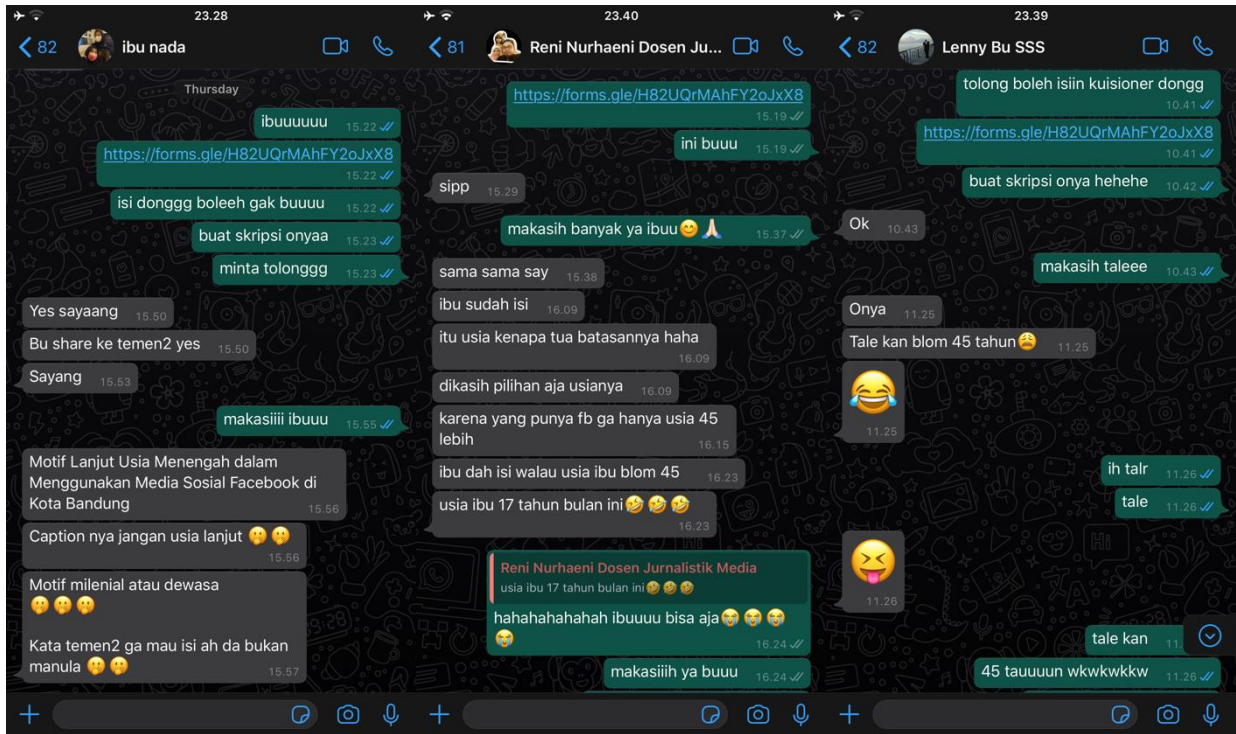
23.28

< 82 ibu nada

Thursday

ibuuuuuu 15.22

https://forms.gle/H82UQrMAhFY2oJxX8 15.22

isi donggg boleeh gak buuuu 15.22

buat skripsi onyaa 15.23

minta tolonggg 15.23

Yes sayaang 15.50

Bu share ke temen2 yes 15.50

Sayang 15.53

makasiiii ibuuu 15.55

Motif Lanjut Usia Menengah dalam Menggunakan Media Sosial Facebook di Kota Bandung 15.56

Caption nya jangan usia lanjut 😶😶 15.56

Motif milenial atau dewasa 😶😶😶

Kata temen2 ga mau isi ah da bukan manula 😶😶 15.57

23.40

< 81 Reni Nurhaeni Dosen Ju...

https://forms.gle/H82UQrMAhFY2oJxX8 15.19

ini buuu 15.19

sipp 15.29

makasih banyak ya ibuu😊🙏 15.37

sama sama say 15.38

ibu sudah isi 16.09

itu usia kenapa tua batasannya haha 16.09

dikasih pilihan aja usianya 16.09

karena yang punya fb ga hanya usia 45 lebih 16.15

ibu dah isi walau usia ibu blom 45 16.23

usia ibu 17 tahun bulan ini🤣🤣🤣 16.23

Reni Nurhaeni Dosen Jurnalistik Media
usia ibu 17 tahun bulan ini🤣🤣🤣
hahahahahahah ibuuuu bisa aja😭😭😭😭 16.24

makasiiih ya buuu 16.24

23.39

< 82 Lenny Bu SSS

tolong boleh isiin kuisioner dongg 10.41

https://forms.gle/H82UQrMAhFY2oJxX8 10.41

buat skripsi onya hehehe 10.42

Ok 10.43

makasih taleee 10.43

Onya 11.25

Tale kan blom 45 tahun😩 11.25

😂 11.25

ih talr 11.26

tale 11.26

😝 11.26

tale kan 11

45 tauuuun wkwkwkkw 11.26